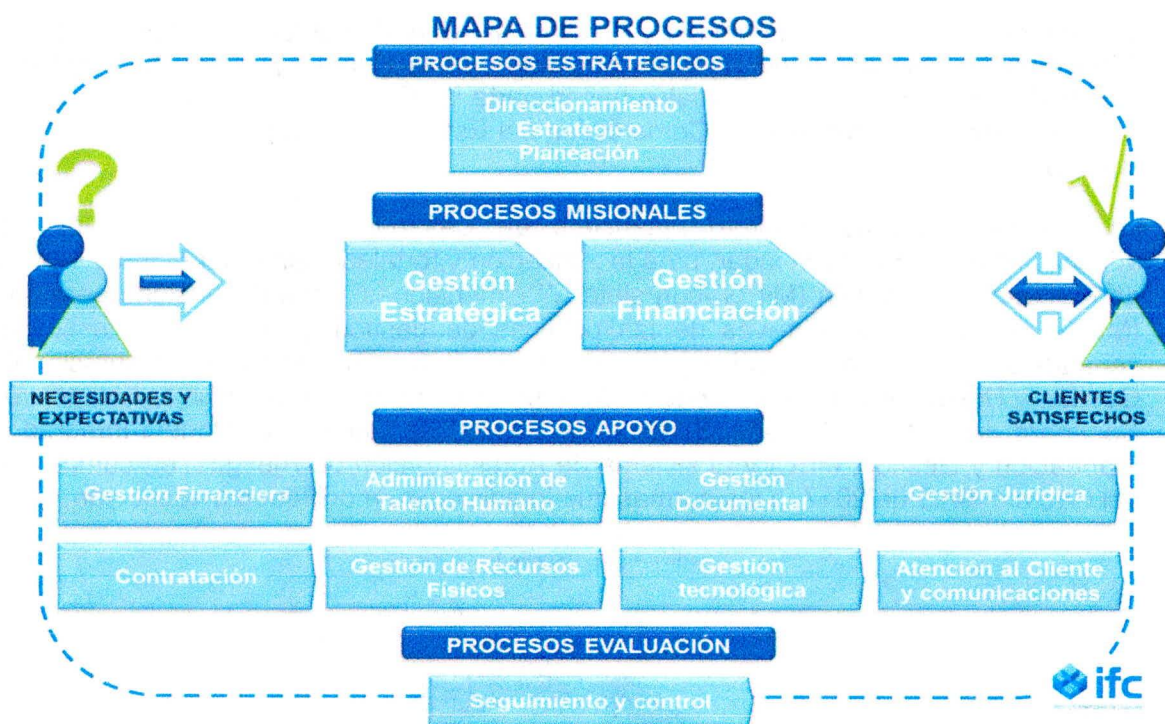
MAPA DE PROCESOS

PROCESOS ESTRÁTEGICOS

Direccionamiento Estratégico Planeación

PROCESOS MISIONALES

NECESIDADES Y EXPECTATIVAS

Gestión Estratégica

Gestión Financiación

CLIENTES SATISFECHOS

PROCESOS APOYO

Gestión Financiera

Administración de Talento Humano

Gestión Documental

Gestión Jurídica

Contratación

Gestión de Recursos Físicos

Gestión tecnológica

Atención al Cliente y comunicaciones

PROCESOS EVALUACIÓN

Seguimiento y control

ifc